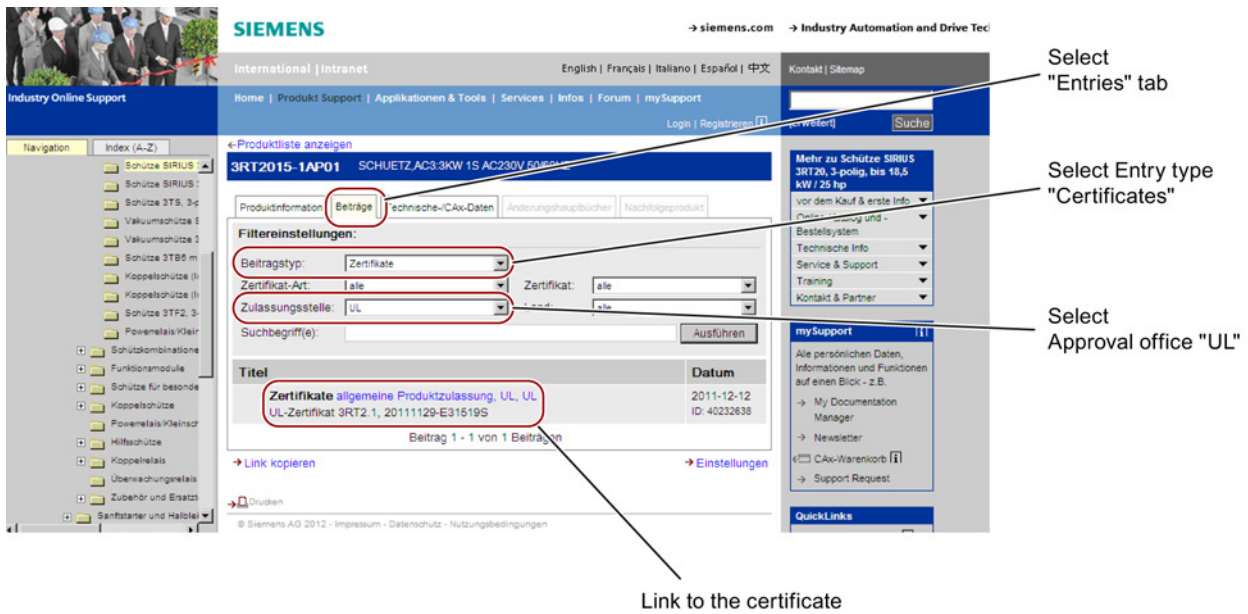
SIEMENS

→ siemens.com → Industry Automation and Drive Tec

International | Intranet

English | Français | Italiano | Español | 中文

Kontakt | Sitemap

Industry Online Support

Home | Produkt Support | Applikationen & Tools | Services | Infos | Forum | mySupport

Login | Registrieren

Erweitert

Suche

Navigation

Index (A-Z)

Schütze SIRIUS

Schütze SIRIUS

Schütze 3TS, 3-p

Vakuumschütze 3

Vakuumschütze 3

Schütze 3TB6 m

Koppelschütze (I

Koppelschütze (I

Schütze 3TF2, 3-

Powerrelais/Klein

Schützkombinatione

Funktionsmodule

Schütze für besonde

Koppelschütze

Powerrelais/Kleinsch

Hilfsschütze

Koppelrelais

Überwachungsrelais

Zubehör und Ersatzt

Sanftstarter und Halblei

← Produktliste anzeigen

3RT2015-1AP01 SCHUETZ,AC3:3KW 1S AC230V 50/60HZ

Produktinformation | Beiträge | Technische-/CAx-Daten | Änderungshauptbücher | Nachfolgeprodukt

Filtereinstellungen:

Beitragstyp: Zertifikate

Zertifikat-Art: alle

Zertifikat: alle

Zulassungsstelle: UL

Land: alle

Suchbegriff(e):

Ausführen

| Titel | Datum |
|---|---|
| **Zertifikate** allgemeine Produktzulassung, UL, UL<br>UL-Zertifikat 3RT2.1, 20111129-E31519S | 2011-12-12<br>ID: 40232638 |

Beitrag 1 - 1 von 1 Beiträgen

→ Link kopieren

→ Einstellungen

Drucken

© Siemens AG 2012 - Impressum - Datenschutz - Nutzungsbedingungen

Mehr zu Schütze SIRIUS 3RT20, 3-polig, bis 18,5 kW / 25 hp

vor dem Kauf & erste Info

Online-Katalog und -Bestellsystem

Technische Info

Service & Support

Training

Kontakt & Partner

mySupport

Alle persönlichen Daten, Informationen und Funktionen auf einen Blick - z.B.

→ My Documentation Manager

→ Newsletter

CAx-Warenkorb

→ Support Request

QuickLinks

Select "Entries" tab

Select Entry type "Certificates"

Select Approval office "UL"

Link to the certificate